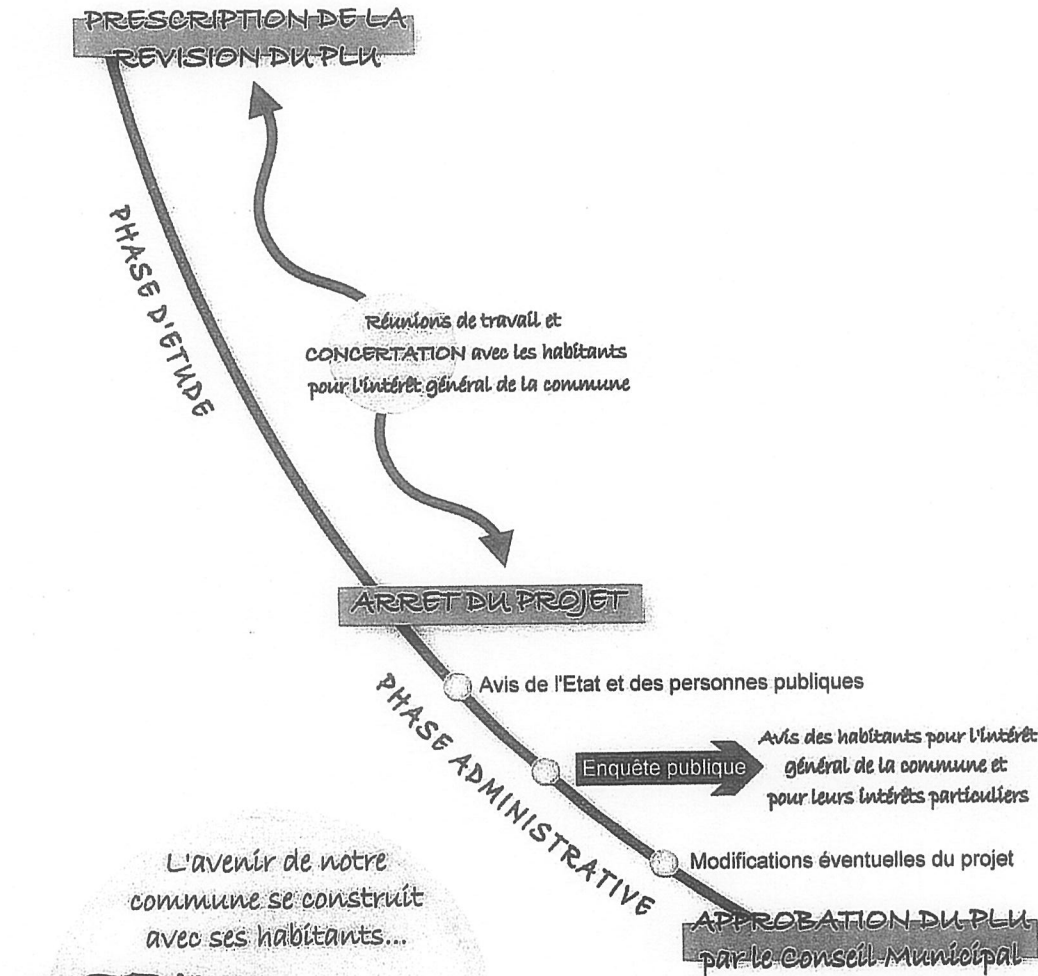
PRESCRIPTION DE LA REVISION DU PLU

PHASE D'ETUDE

Réunions de travail et CONCERTATION avec les habitants pour l'intérêt général de la commune

ARRET DU PROJET

PHASE ADMINISTRATIVE

Avis de l'Etat et des personnes publiques

Enquête publique

Avis des habitants pour l'intérêt général de la commune et pour leurs intérêts particuliers

Modifications éventuelles du projet

APPROBATION DU PLU par le Conseil Municipal

L'avenir de notre commune se construit avec ses habitants...